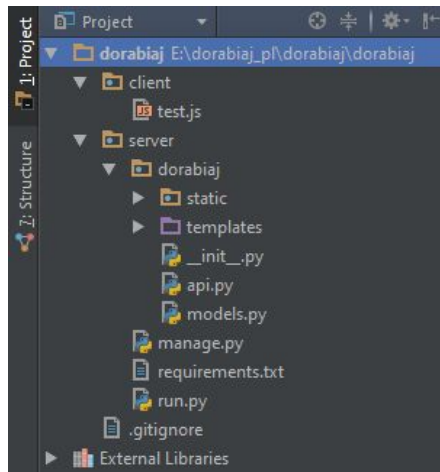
1: Project
7: Structure
Project
dorabiaj E:\dorabiaj_pl\dorabiaj\dorabiaj
client
test.js
server
dorabiaj
static
templates
__init__.py
api.py
models.py
manage.py
requirements.txt
run.py
.gitignore
External Libraries